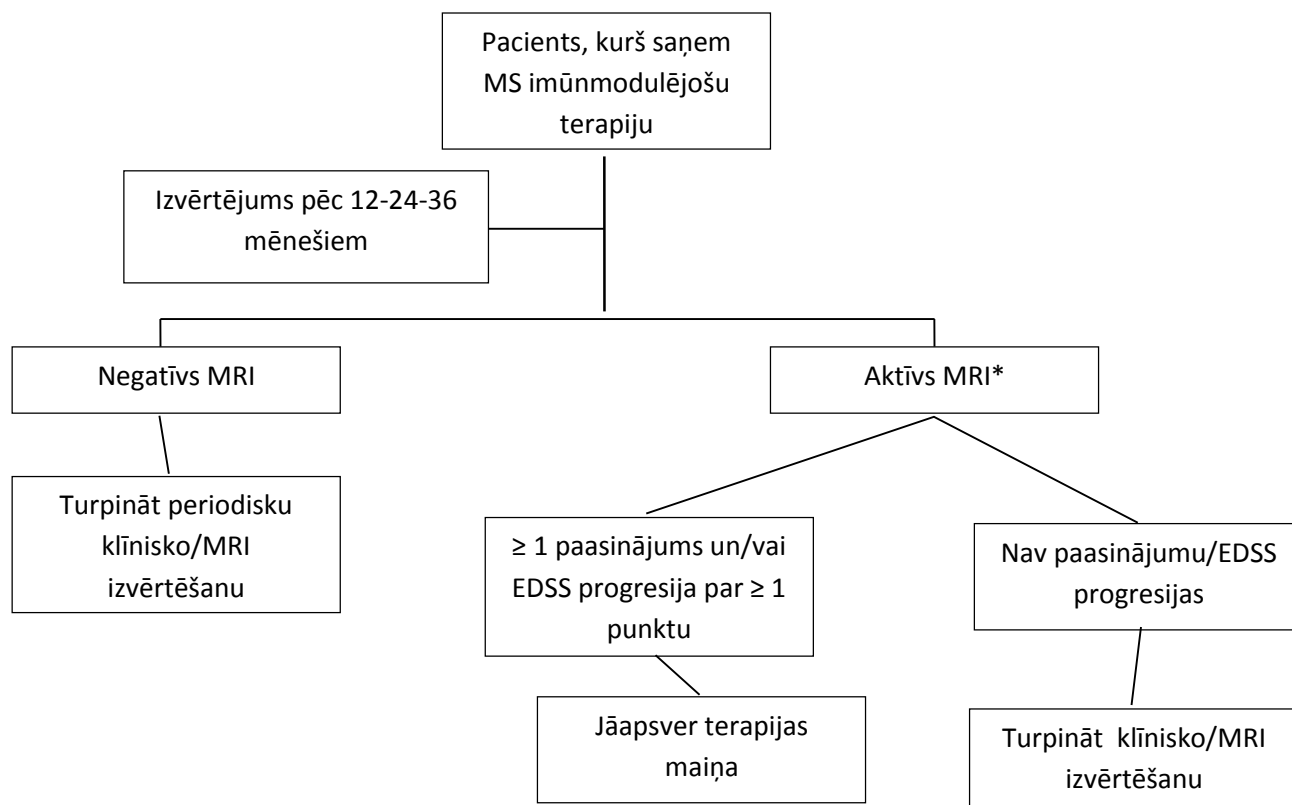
Pacients, kurš saņem MS imūnmodulējošu terapiju

Izvērtējums pēc 12-24-36 mēnešiem

Negatīvs MRI

Aktīvs MRI*

Turpināt periodisku klīnisko/MRI izvērtēšanu

≥ 1 paasinājums un/vai EDSS progresija par ≥ 1 punktu

Nav paasinājumu/EDSS progresijas

Jāapsver terapijas maiņa

Turpināt klīnisko/MRI izvērtēšanu